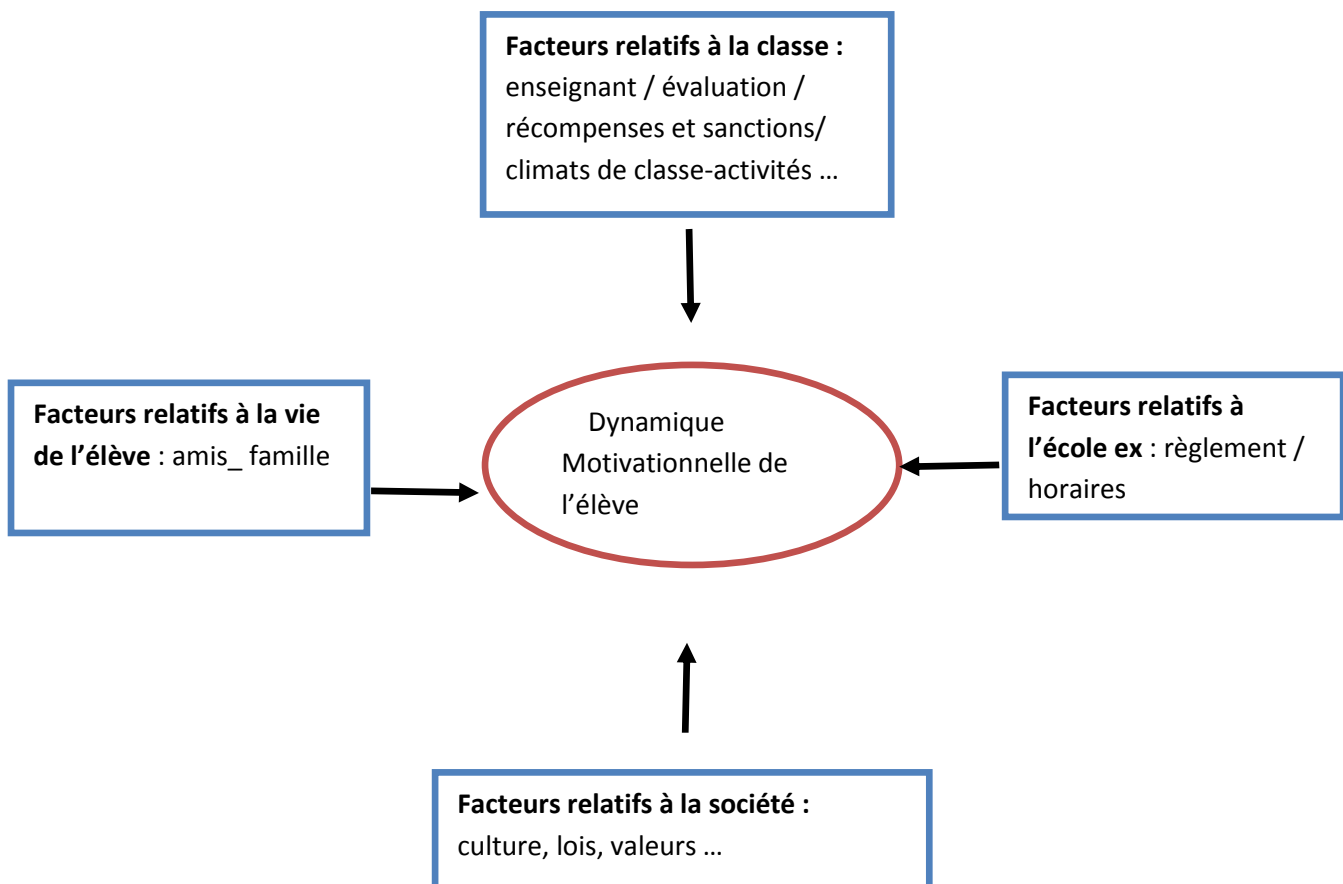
**Facteurs relatifs à la classe :** enseignant / évaluation / récompenses et sanctions/ climats de classe-activités …

**Facteurs relatifs à la vie de l'élève** : amis_ famille

Dynamique Motivationnelle de l'élève

**Facteurs relatifs à l'école ex** : règlement / horaires

**Facteurs relatifs à la société :** culture, lois, valeurs …